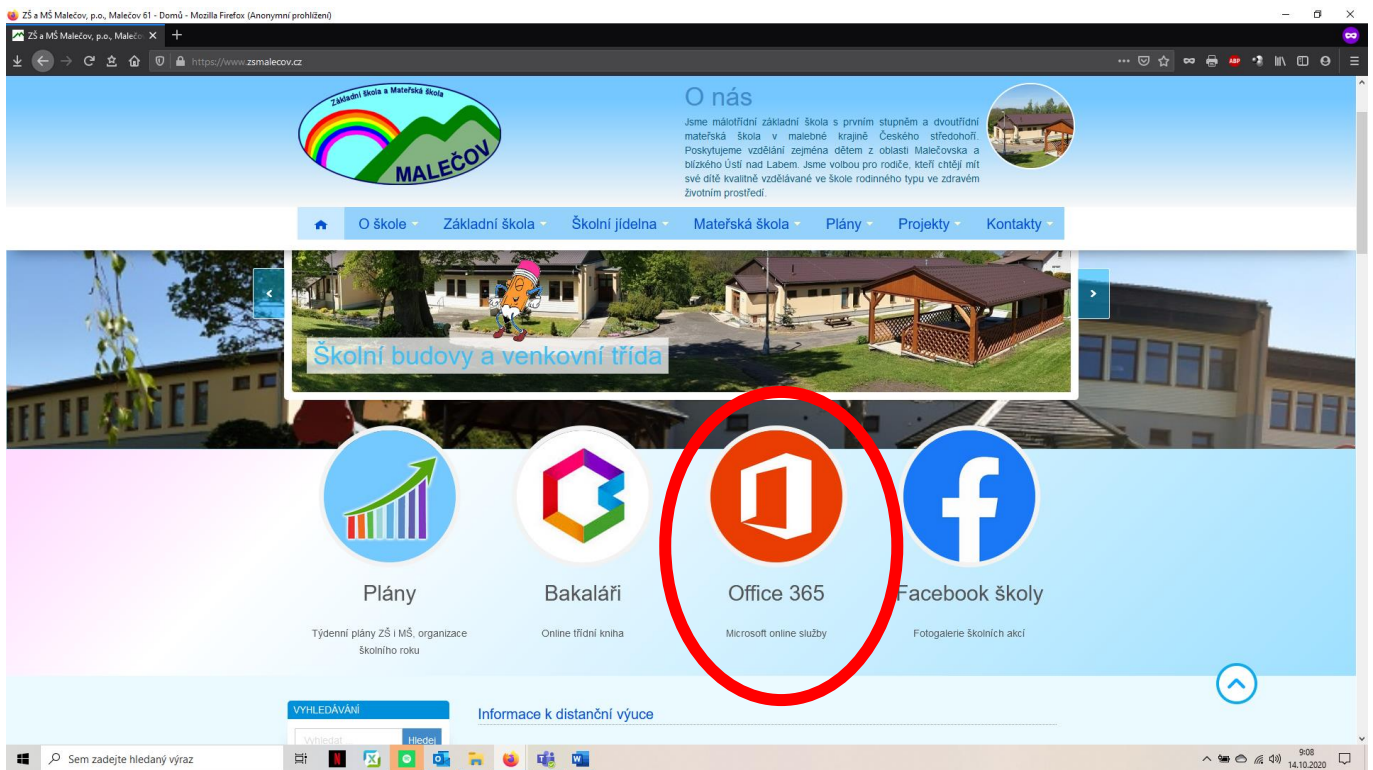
ZŠ a MŠ Malečov, p.o., Malečov 61 - Domů - Mozilla Firefox (Anonymní prohlížení)

ZŠ a MŠ Malečov, p.o., Maleč

https://www.zsmalecov.cz

Základní škola a Mateřská škola
MALEČOV

O nás

Jsme málotřídní základní škola s prvním stupněm a dvoutřídní mateřská škola v malebné krajině Českého středohoří. Poskytujeme vzdělání dětem z oblasti Malečovska a blízkého Ústí nad Labem. Jsme volbou pro rodiče, kteří chtějí mít své dítě kvalitně vzdělávané ve škole rodinného typu ve zdravém životním prostředí.

O škole | Základní škola | Školní jídelna | Mateřská škola | Plány | Projekty | Kontakty

Školní budovy a venkovní třída

Plány
Týdenní plány ZŠ i MŠ, organizace školního roku

Bakaláři
Online třídní kniha

Office 365
Microsoft online služby

Facebook školy
Fotogalerie školních akcí

VYHLEDÁVÁNÍ
Vyhledat
Hledej

Informace k distanční výuce

Sem zadejte hledaný výraz

9:08
14.10.2020